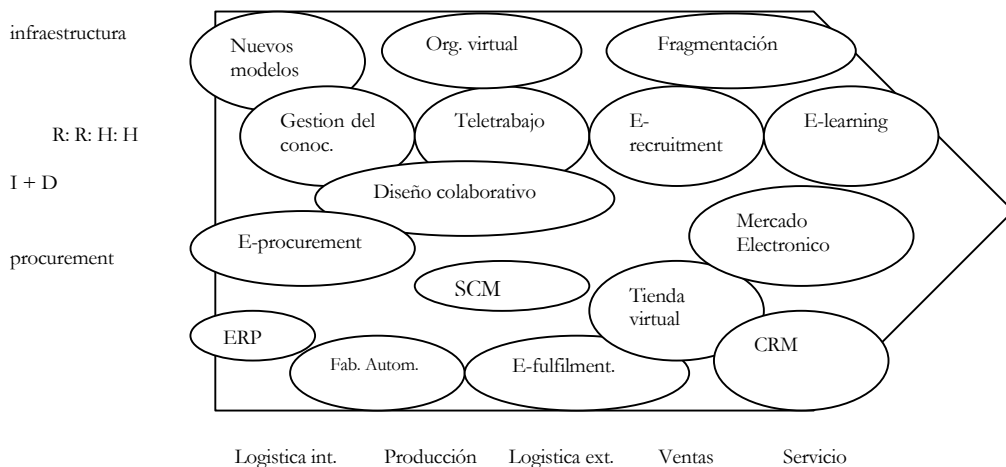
infraestructura

R: R: H: H

I + D

procurement

Nuevos modelos

Org. virtual

Fragmentación

Gestion del conoc.

Teletrabajo

E-recruitment

E-learning

Diseño colaborativo

E-procurement

Mercado Electronico

SCM

Tienda virtual

ERP

CRM

Fab. Autom.

E-fulfilment.

Logistica int. Producción Logistica ext. Ventas Servicio